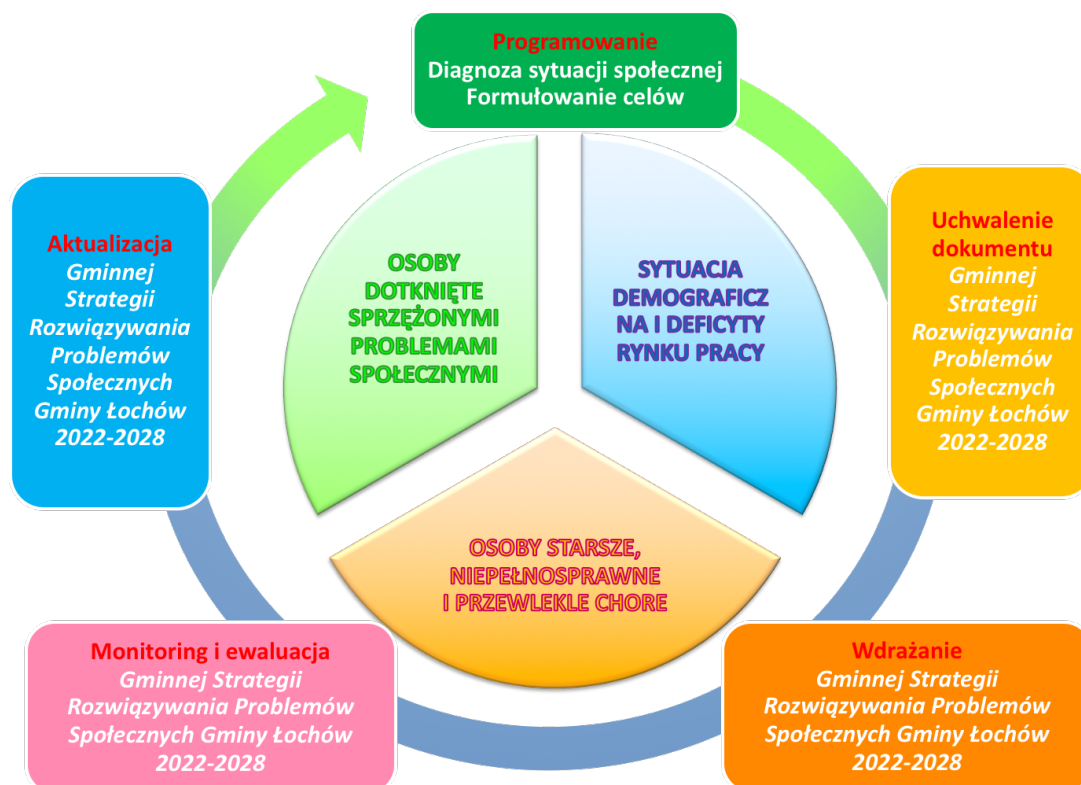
Programowanie
Diagnoza sytuacji społecznej
Formułowanie celów

Aktualizacja
Gminnej Strategii Rozwiązywania Problemów Społecznych Gminy Łochów 2022-2028

OSOBY DOTKNIĘTE SPRZĘŻONYMI PROBLEMAMI SPOŁECZNYMI

SYTUACJA DEMOGRAFICZNA I DEFICYTY RYNKU PRACY

Uchwalenie dokumentu
Gminnej Strategii Rozwiązywania Problemów Społecznych Gminy Łochów 2022-2028

OSOBY STARSZE, NIEPEŁNOSPRAWNE I PRZEWLEKLE CHORE

Monitoring i ewaluacja
Gminnej Strategii Rozwiązywania Problemów Społecznych Gminy Łochów 2022-2028

Wdrażanie
Gminnej Strategii Rozwiązywania Problemów Społecznych Gminy Łochów 2022-2028